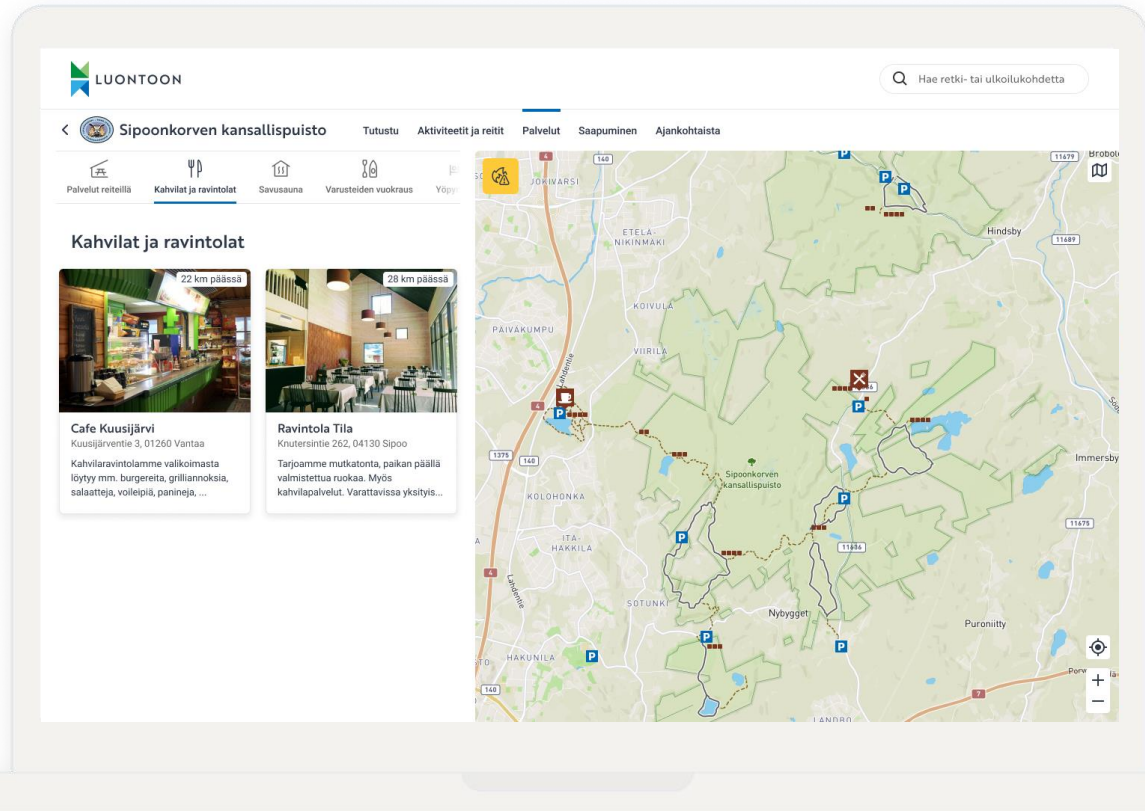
LUONTOON

Hae retki- tai ulkoilukohdetta

Sipoonkorven kansallispuisto

Tutustu Aktiviteetit ja reitit Palvelut Saapuminen Ajankohtaista

Palvelut reiteillä Kahvilat ja ravintolat Savusauna Varusteiden vuokraus Yöpy

Kahvilat ja ravintolat

22 km päässä

Cafe Kuusijärvi
Kuusijärventie 3, 01260 Vantaa
Kahvilaravintolamme valikoimasta löytyy mm. burgereita, grilliannoksia, salaatteja, voileipiä, panineja, ...

28 km päässä

Ravintola Tila
Knutersintie 262, 04130 Sipoo
Tarjoamme mutkatonta, paikan päällä valmistettua ruokaa. Myös kahvilapalvelut. Varattavissa yksityis...

JOKIVARSI
ETELA-NIKINMAKI
KOIVULA
PAIVAKUMPU
VIIRILA
KOLOHONKA
ITA-HAKKILA
SOTUNKI
HAKUNILA
LANDBO
Sipoonkorven kansallispuisto
Hindsby
Immersby
Nybygget
Puroniitty
Brobol
140
1375
11679
11689
11675
11686
4
7